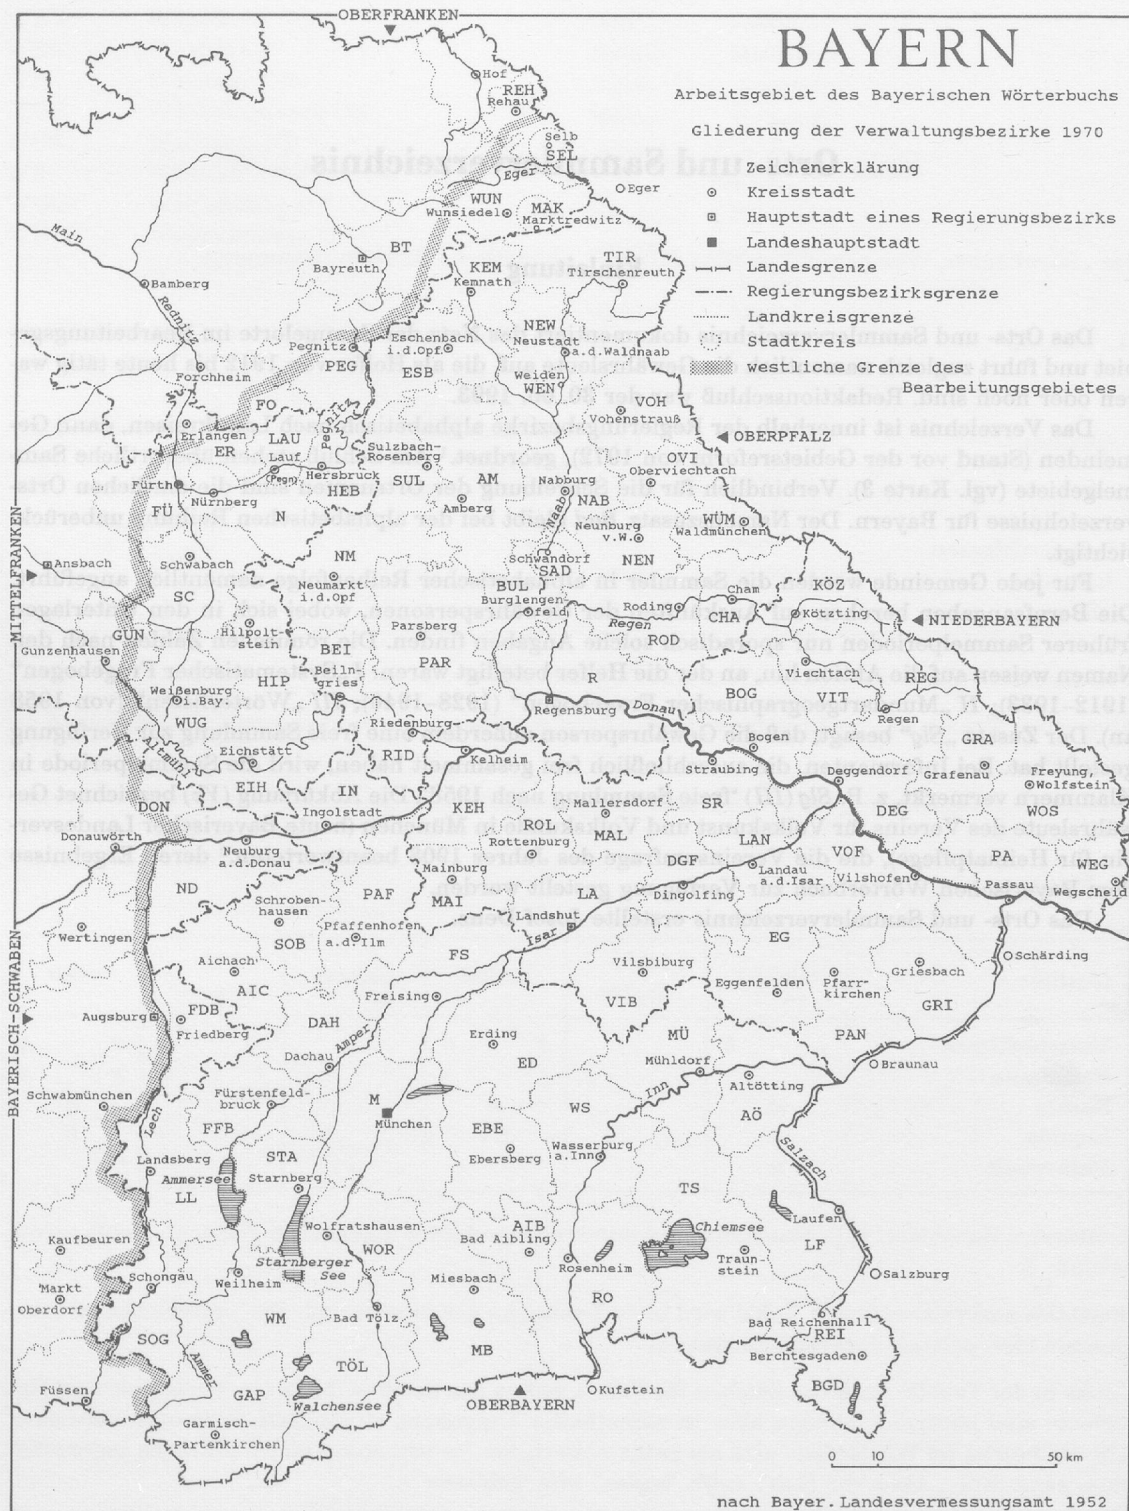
BAYERN

Arbeitsgebiet des Bayerischen Wörterbuchs

Gliederung der Verwaltungsbezirke 1970

Zeichenerklärung
Kreisstadt
Hauptstadt eines Regierungsbezirks
Landeshauptstadt
Landesgrenze
Regierungsbezirksgrenze
Landkreisgrenze
Stadtkreis
westliche Grenze des Bearbeitungsgebietes

OBERFRANKEN
Hof
REH
Rehau
Selb
SEL
Eger
Eger
WUN
Wunsiedel
MAK
Marktredwitz
Main
BT
Bayreuth
TIR
Tirschenreuth
KEM
Kemnath
Bamberg
Regnitz
NEW
Neustadt a.d.Waldnaab
Eschenbach i.d.Opf
Pegnitz
PEG
ESB
Weiden
WEN
Forchheim
VOH
Vohenstrauß
FO
Erlangen
ER
LAU
Lauf
Pegnitz
Sulzbach-Rosenberg
SUL
OVI
Oberviechtach
OBERPFALZ
Hersbruck
HEB
AM
Amberg
Nabburg
NAB
Fürth
Nürnberg
FÜ
N
Neunburg v.W.
WÜM
Waldmünchen
MITTELFRANKEN
Ansbach
Schwabach
SC
NM
Neumarkt i.d.Opf
Schwandorf
SAD
NEN
BUL
Burglengenfeld
Cham
KÖZ
Kötzting
CHA
GUN
Gunzenhausen
Hilpoltstein
BEI
Beilngries
Parsberg
PAR
Roding
Regen
ROD
NIEDERBAYERN
Weißenburg i.Bay.
HIP
WUG
R
Regensburg
REG
VIT
Viechtach
BOG
Regen
Riedenburg
Eichstätt
Altmühl
RID
EIH
IN
Ingolstadt
Donau
Bogen
Straubing
GRA
Grafenau
Deggendorf
DEG
Freyung, Wolfstein
DON
Donauwörth
KEH
Kelheim
Mallersdorf
ROL
Rottenburg
MAL
SR
LAN
Landau a.d.Isar
Vilshofen
VOF
PA
Passau
WEG
Wegscheid
Neuburg a.d.Donau
ND
PAF
Schrobenhausen
Mainburg
MAI
DGF
Dingolfing
Pfaffenhofen a.d.Ilm
SOB
Landshut
Isar
EG
Wertingen
Aichach
AIC
FS
Schärding
Vilsbiburg
Griesbach
FDB
Friedberg
Augsburg
DAH
Freising
VIB
Eggenfelden
Pfarrkirchen
GRI
PAN
Amper
Erding
ED
MÜ
Mühldorf
Braunau
BAYERISCH-SCHWABEN
Dachau
Schwabmünchen
Fürstenfeldbruck
FFB
M
München
EBE
WS
Inn
Altötting
AÖ
Lech
Landsberg
Ammersee
LL
STA
Starnberg
Ebersberg
Wasserburg a.Inn
Salzach
TS
Chiemsee
Laufen
Kaufbeuren
Wolfratshausen
WOR
AIB
Bad Aibling
LF
Schongau
Weilheim
Starnberger See
Rosenheim
Traunstein
Salzburg
Markt Oberdorf
Miesbach
RO
WM
SOG
Bad Tölz
Ammer
TÖL
MB
Bad Reichenhall
REI
Berchtesgaden
GAP
Füssen
Walchensee
OBERBAYERN
Kufstein
BGD
Garmisch-Partenkirchen
0 10 50 km
nach Bayer. Landesvermessungsamt 1952